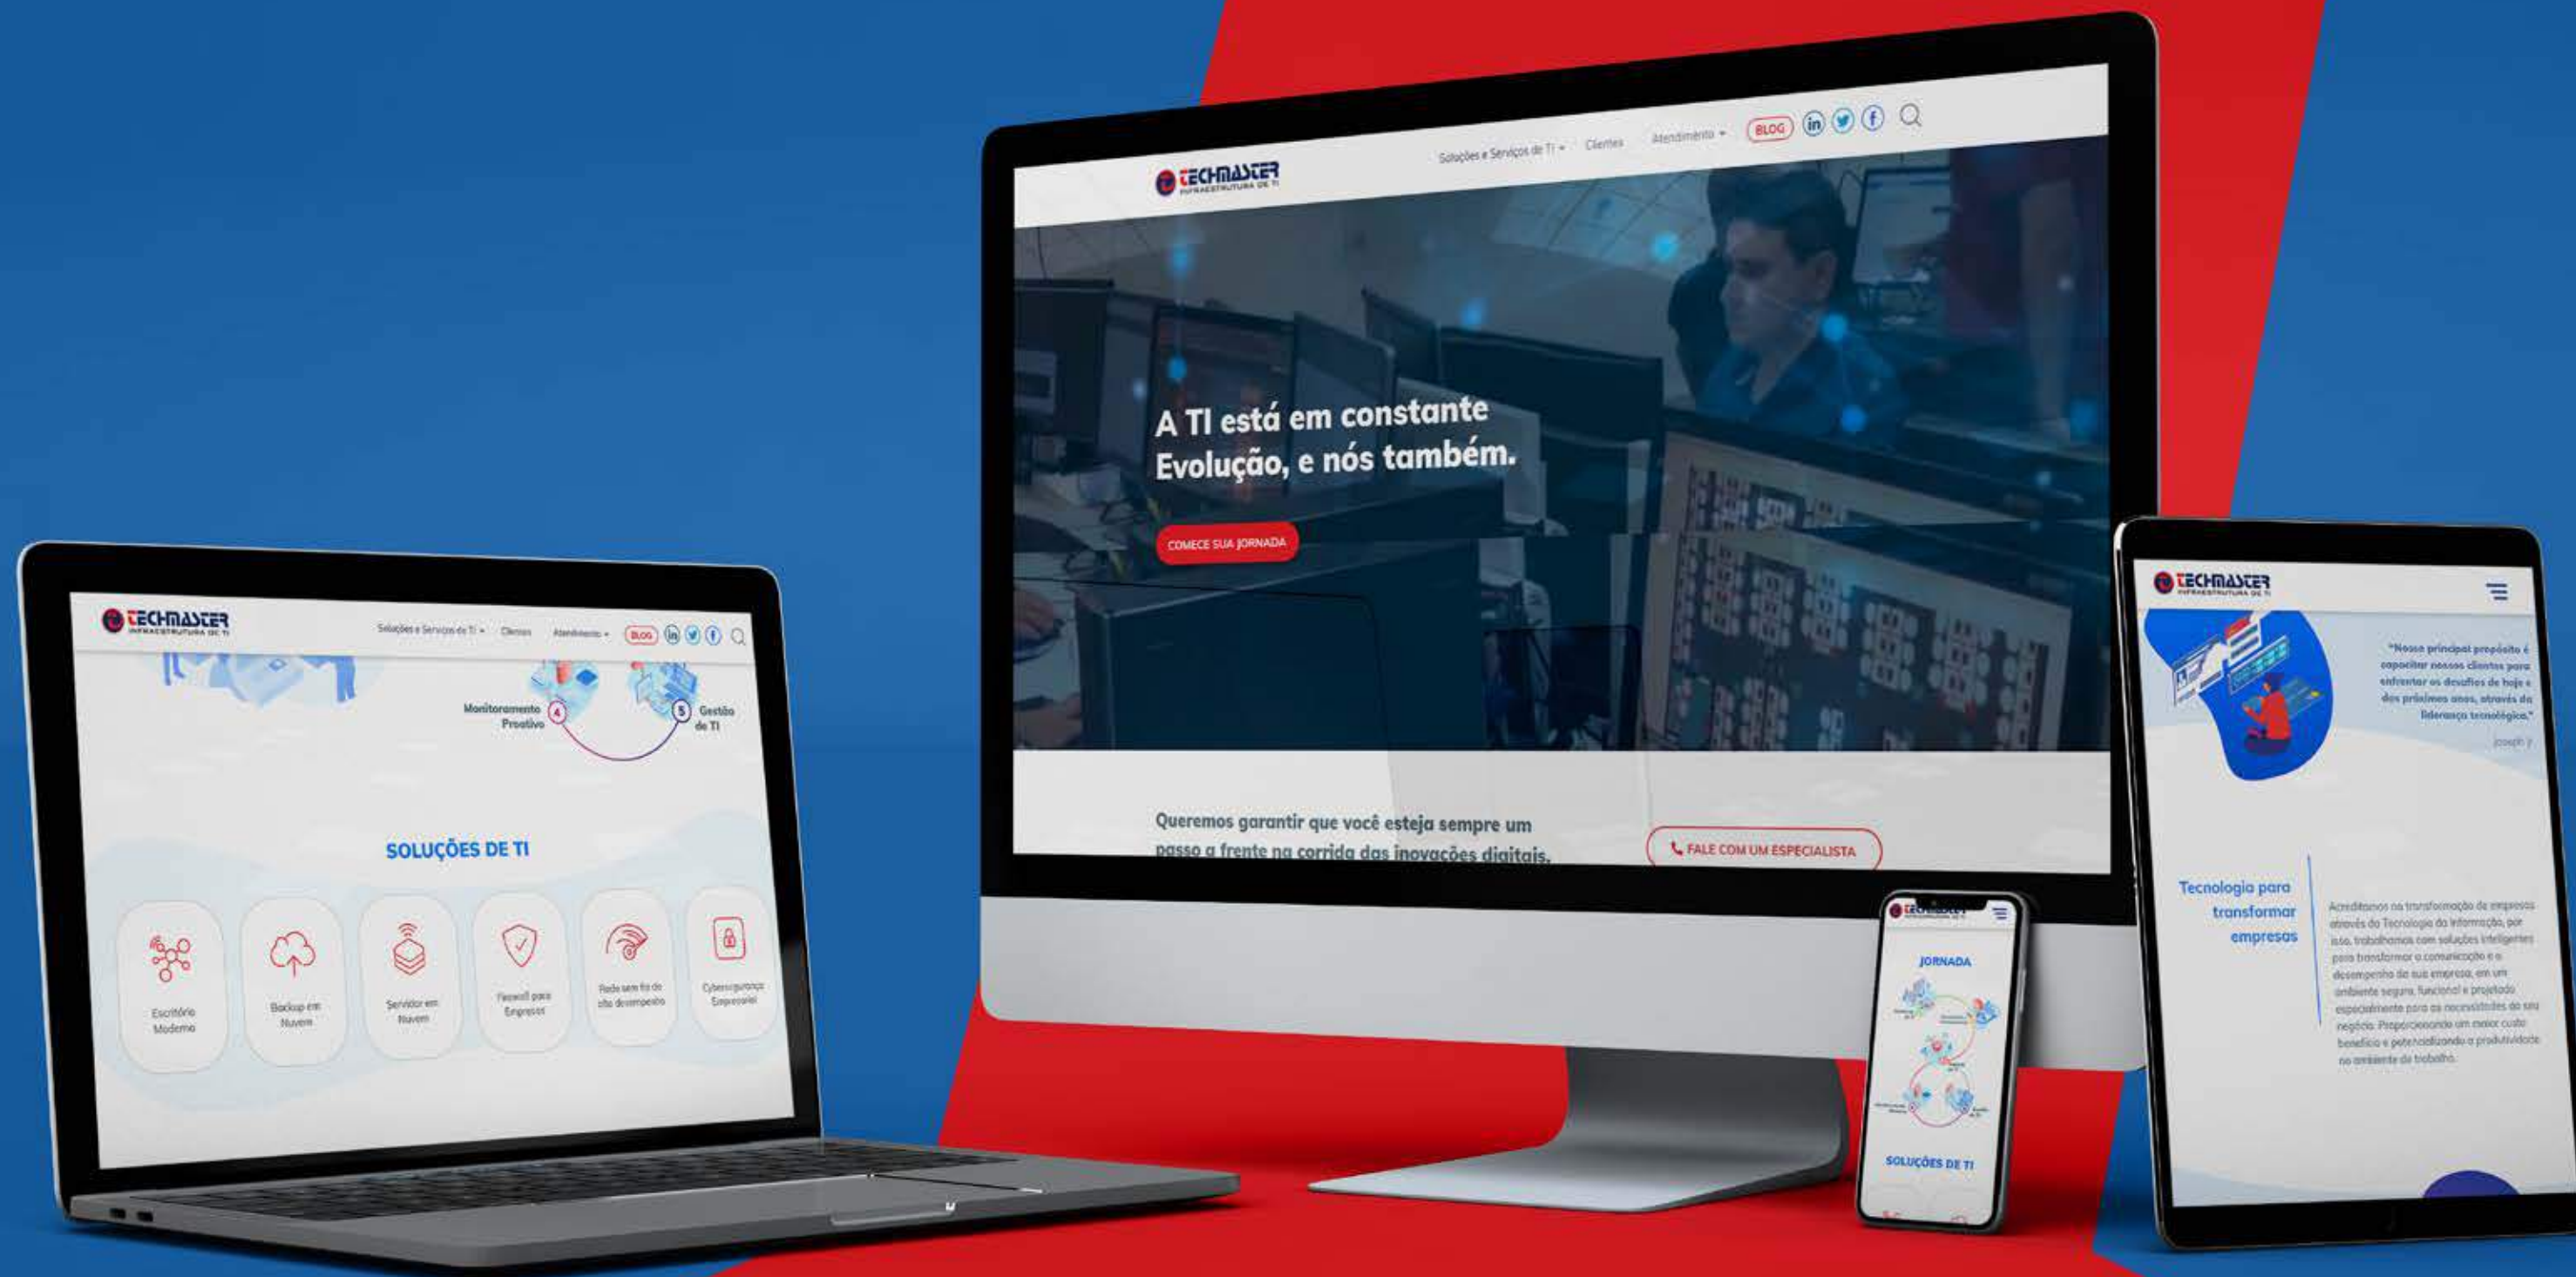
TECHMASTER
INFRAESTRUTURA DE TI

Soluções e Serviços de TI
Clientes
Atendimento
BLOG

A TI está em constante Evolução, e nós também.

COMECE SUA JORNADA

Queremos garantir que você esteja sempre um passo a frente na corrida das inovações digitais.

FALE COM UM ESPECIALISTA

TECHMASTER
INFRAESTRUTURA DE TI

Soluções e Serviços de TI
Clientes
Atendimento
BLOG

Monitoramento Proativo
4
5
Gestão de TI

SOLUÇÕES DE TI

Escritório Moderno
Backup em Nuvem
Servidor em Nuvem
Firewall para Empresas
Rede sem fio de alto desempenho
Cybersegurança Empresarial

TECHMASTER

JORNADA

SOLUÇÕES DE TI

TECHMASTER
INFRAESTRUTURA DE TI

"Nosso principal propósito é capacitar nossos clientes para enfrentar os desafios de hoje e dos próximos anos, através da liderança tecnológica."
Joseph J

Tecnologia para transformar empresas

Acreditamos na transformação de empresas através da Tecnologia da Informação, por isso, trabalhamos com soluções inteligentes para transformar a comunicação e o desempenho da sua empresa, em um ambiente seguro, funcional e projetado especialmente para as necessidades do seu negócio. Proporcionando um maior custo benefício e potencializando a produtividade no ambiente de trabalho.